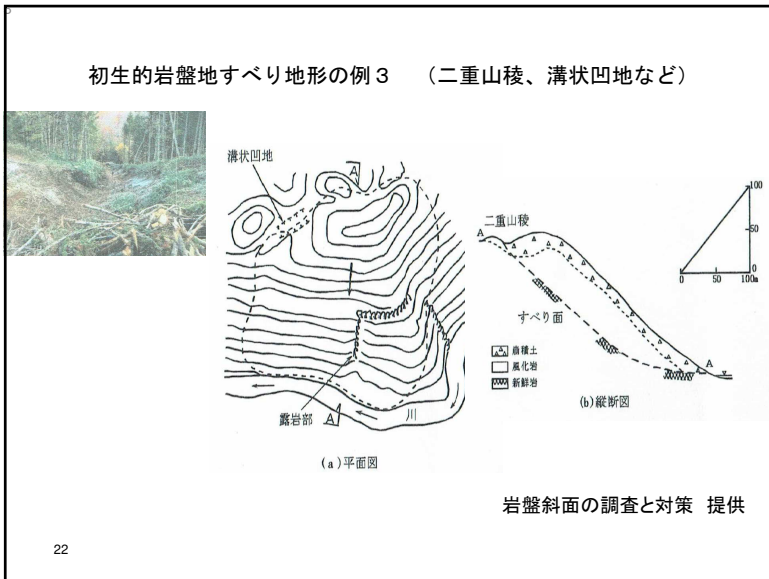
初生的岩盤地すべり地形の例３　（二重山稜、溝状凹地など）

溝状凹地

A

露岩部

A

川

(a) 平面図

二重山稜

A

すべり面

崖積土

風化岩

新鮮岩

(b) 縦断図

A

100

50

0

0　50　100m

岩盤斜面の調査と対策　提供

22